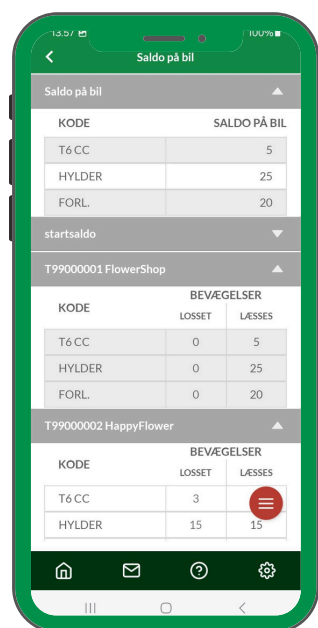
13:57 100%

Saldo på bil

Saldo på bil

| KODE | SALDO PÅ BIL |
|---|---|
| T6 CC | 5 |
| HYLDER | 25 |
| FORL. | 20 |

startsaldo

T99000001 FlowerShop

| KODE | BEVÆGELSER LOSSET | BEVÆGELSER LÆSSES |
|---|---|---|
| T6 CC | 0 | 5 |
| HYLDER | 0 | 25 |
| FORL. | 0 | 20 |

T99000002 HappyFlower

| KODE | BEVÆGELSER LOSSET | BEVÆGELSER LÆSSES |
|---|---|---|
| T6 CC | 3 | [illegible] |
| HYLDER | 15 | 15 |